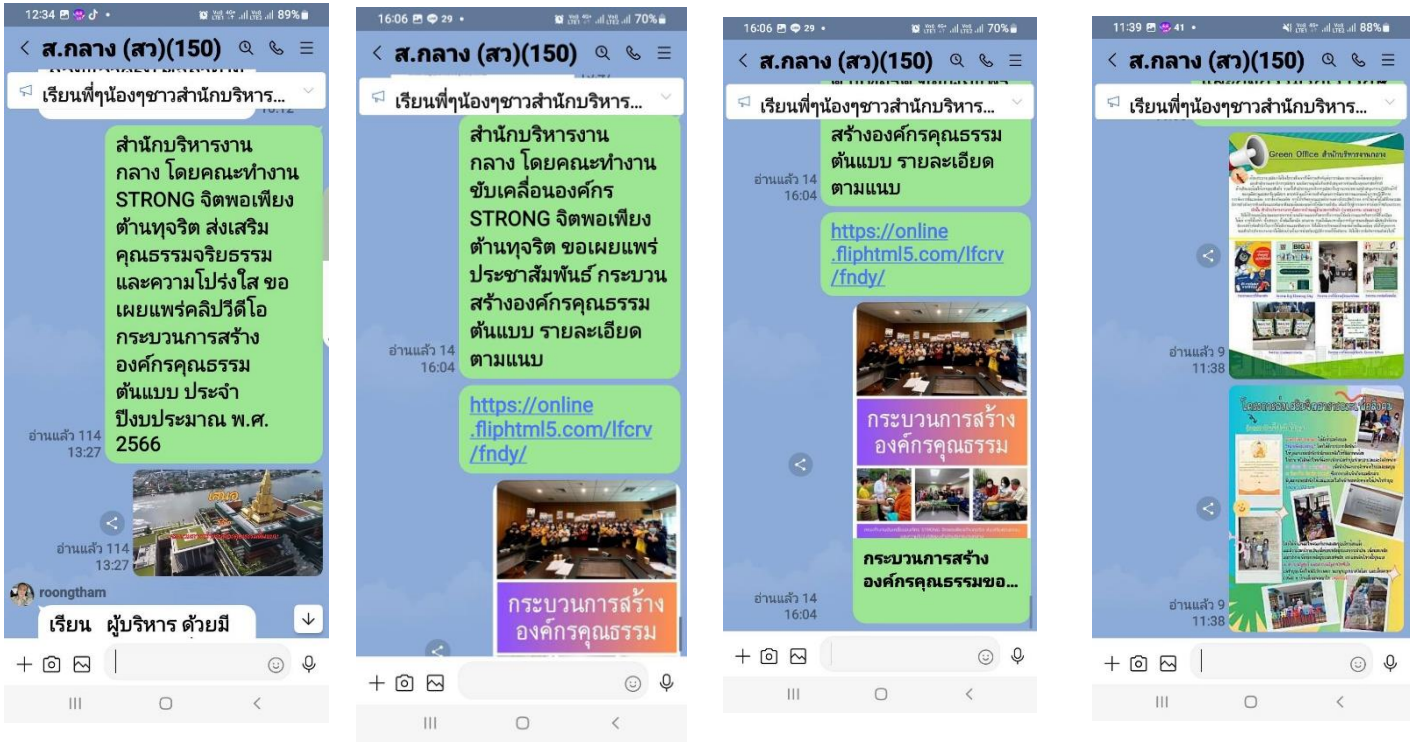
12:34 89%

ส.กลาง (สว)(150)

เรียนพี่ๆน้องๆชาวสำนักบริหาร...

สำนักบริหารงานกลาง โดยคณะทำงาน STRONG จิตพอเพียงต้านทุจริต ส่งเสริมคุณธรรมจริยธรรมและความโปร่งใส ขอเผยแพร่คลิปวีดีโอกระบวนการสร้างองค์กรคุณธรรมต้นแบบ ประจำปีงบประมาณ พ.ศ. 2566

อ่านแล้ว 114
13:27

อ่านแล้ว 114
13:27

roongtham

เรียน ผู้บริหาร ด้วยมี

16:06 70%

ส.กลาง (สว)(150)

เรียนพี่ๆน้องๆชาวสำนักบริหาร...

สำนักบริหารงานกลาง โดยคณะทำงานขับเคลื่อนองค์กร STRONG จิตพอเพียงต้านทุจริต ขอเผยแพร่ประชาสัมพันธ์ กระบวนสร้างองค์กรคุณธรรมต้นแบบ รายละเอียดตามแนบ

อ่านแล้ว 14
16:04

https://online.fliphtml5.com/lfcrv/fndy/

กระบวนการสร้างองค์กรคุณธรรม

16:06 70%

ส.กลาง (สว)(150)

เรียนพี่ๆน้องๆชาวสำนักบริหาร...

สร้างองค์กรคุณธรรมต้นแบบ รายละเอียดตามแนบ

อ่านแล้ว 14
16:04

https://online.fliphtml5.com/lfcrv/fndy/

กระบวนการสร้างองค์กรคุณธรรม

กระบวนการสร้างองค์กรคุณธรรมขอ...

อ่านแล้ว 14
16:04

11:39 88%

ส.กลาง (สว)(150)

เรียนพี่ๆน้องๆชาวสำนักบริหาร...

Green Office สำนักบริหารงานกลาง

อ่านแล้ว 9
11:38

อ่านแล้ว 9
11:38